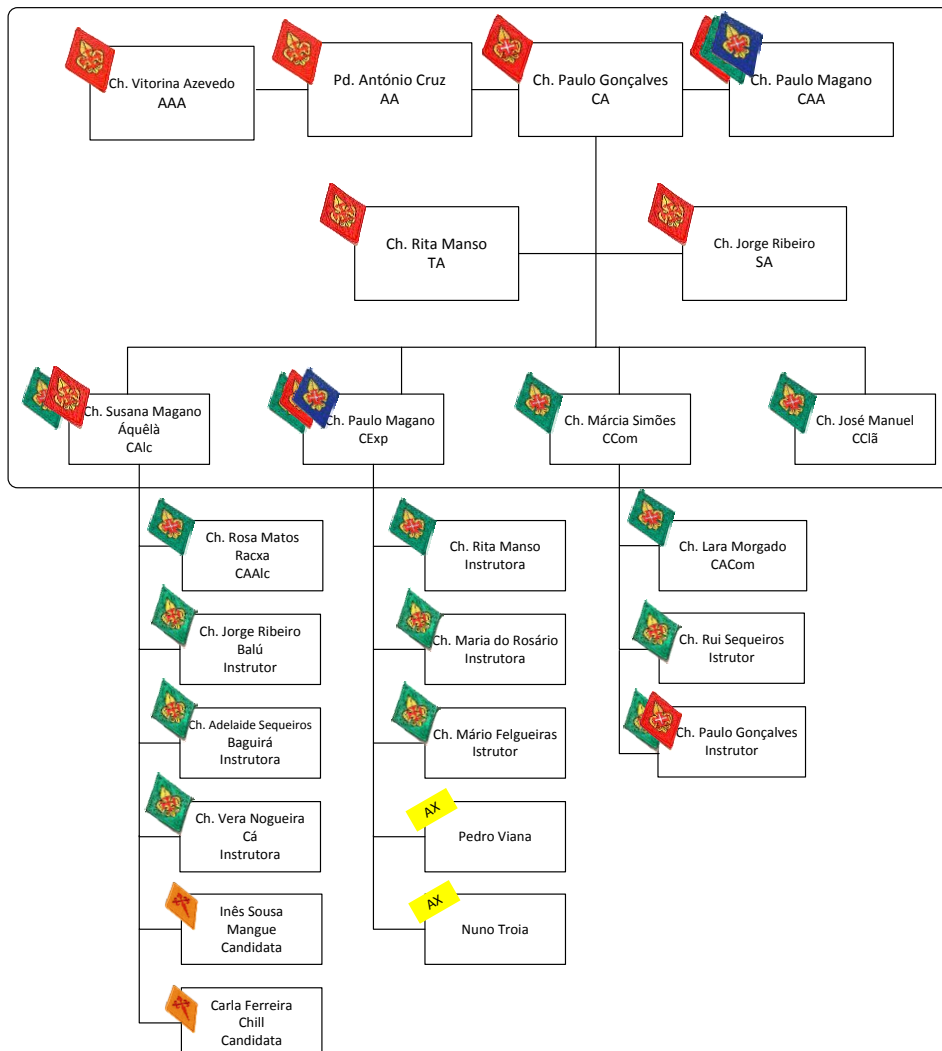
Ch. Vitorina Azevedo
AAA

Pd. António Cruz
AA

Ch. Paulo Gonçalves
CA

Ch. Paulo Magano
CAA

Ch. Rita Manso
TA

Ch. Jorge Ribeiro
SA

Ch. Susana Magano
Áquêlà
CAlc

Ch. Paulo Magano
CExp

Ch. Márcia Simões
CCom

Ch. José Manuel
CClã

Ch. Rosa Matos
Racxa
CAAlc

Ch. Jorge Ribeiro
Balú
Instrutor

Ch. Adelaide Sequeiros
Baguirá
Instrutora

Ch. Vera Nogueira
Cá
Instrutora

Inês Sousa
Mangue
Candidata

Carla Ferreira
Chill
Candidata

Ch. Rita Manso
Instrutora

Ch. Maria do Rosário
Instrutora

Ch. Mário Felgueiras
Istrutor

AX
Pedro Viana

AX
Nuno Troia

Ch. Lara Morgado
CACom

Ch. Rui Sequeiros
Istrutor

Ch. Paulo Gonçalves
Instrutor